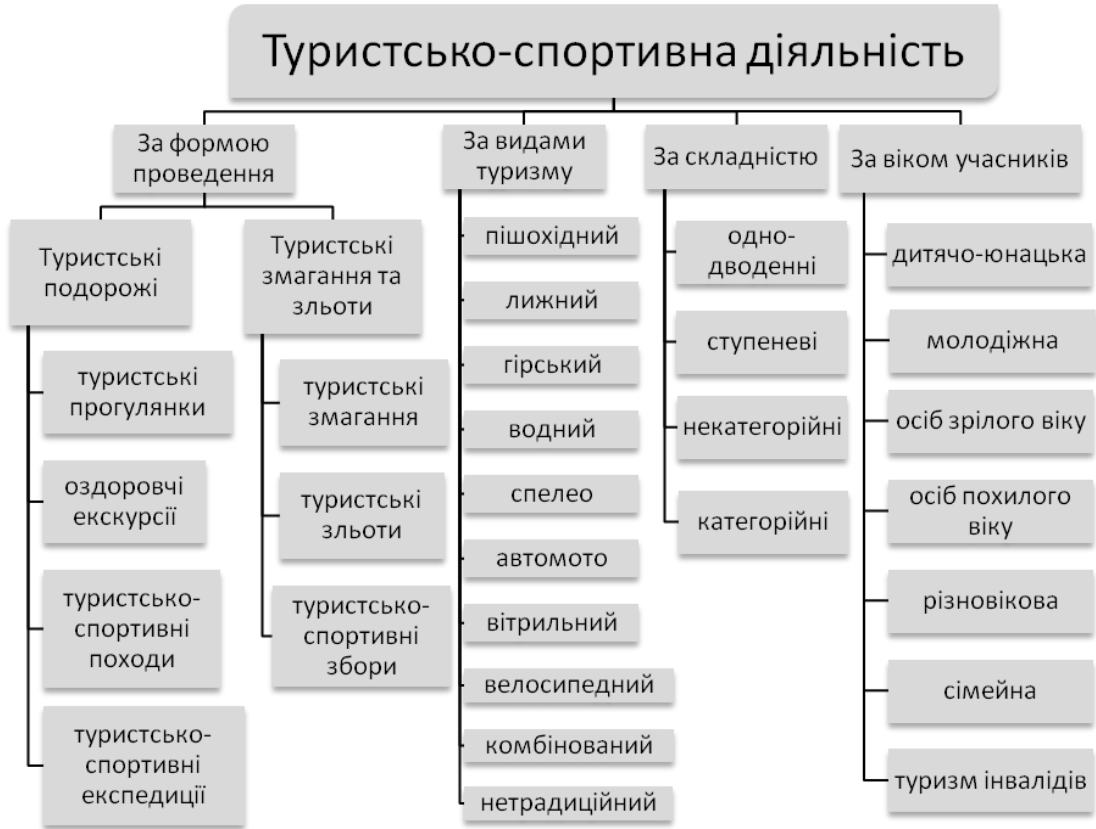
Туристсько-спортивна діяльність

За формою проведення

Туристські подорожі

туристські прогулянки

оздоровчі екскурсії

туристсько-спортивні походи

туристсько-спортивні експедиції

Туристські змагання та зльоти

туристські змагання

туристські зльоти

туристсько-спортивні збори

За видами туризму

пішохідний

лижний

гірський

водний

спелео

автомото

вітрильний

велосипедний

комбінований

нетрадиційний

За складністю

одно-дводенні

ступеневі

некатегорійні

категорійні

За віком учасників

дитячо-юнацька

молодіжна

осіб зрілого віку

осіб похилого віку

різновікова

сімейна

туризм інвалідів